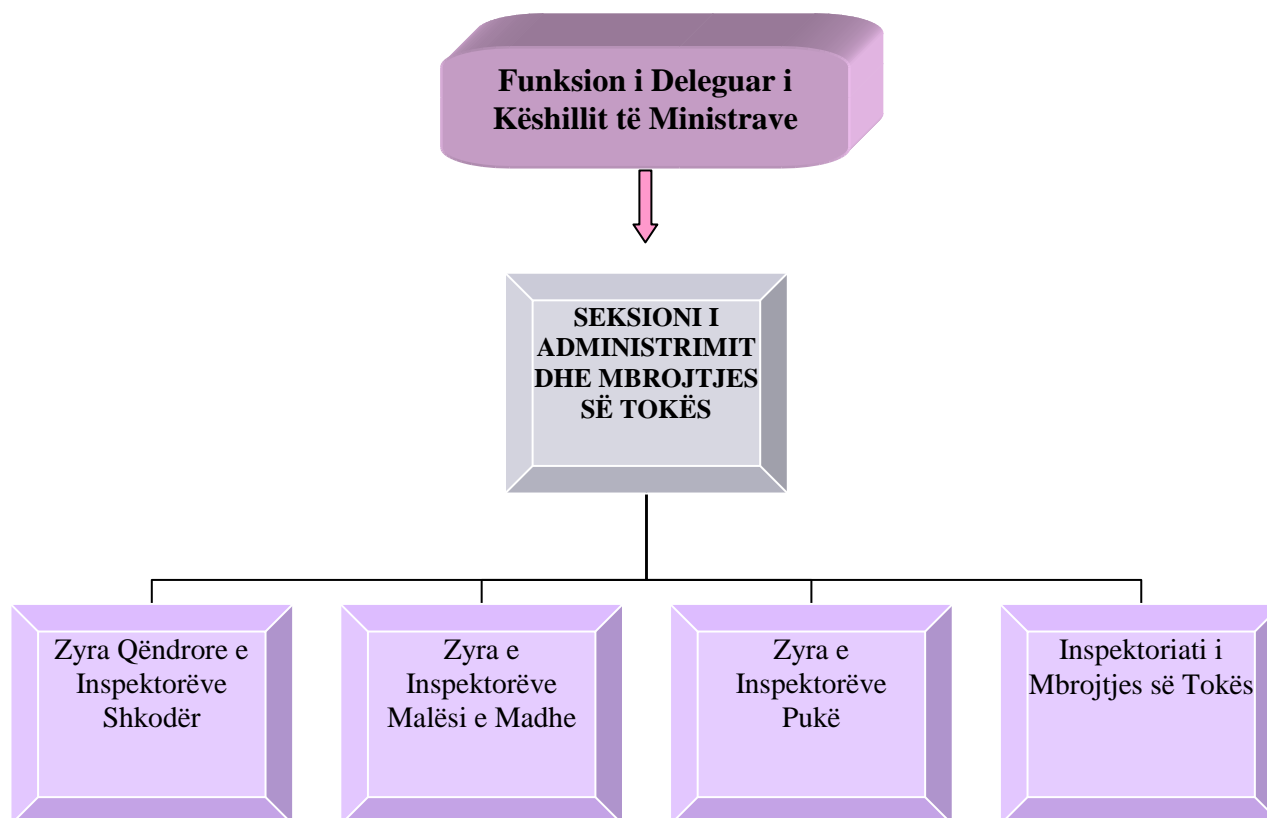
Funksion i Deleguar i Këshillit të Ministrave

SEKSIONI I ADMINISTRIMIT DHE MBROJTJES SË TOKËS

Zyra Qëndrore e Inspektorëve Shkodër

Zyra e Inspektorëve Malësi e Madhe

Zyra e Inspektorëve Pukë

Inspektoriati i Mbrojtjes së Tokës